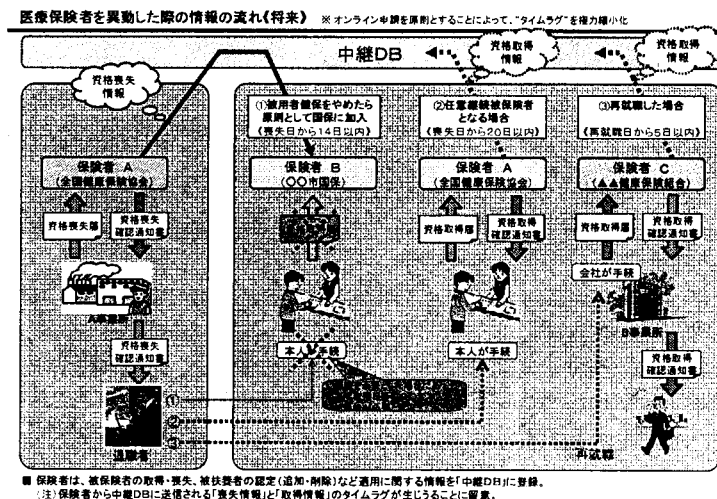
医療保険者を異動した際の情報の流れ（将来） ※オンライン申請を原則とすることによって、"タイムラグ"を極力縮小化

中継DB

資格取得情報

資格取得情報

資格喪失情報

①被用者保険をやめたら原則として国保に加入（喪失日から14日以内）

②任意継続被保険者となる場合（喪失日から20日以内）

③再就職した場合（再就職日から5日以内）

保険者 A（全国健康保険協会）

保険者 B（○○市国保）

保険者 A（全国健康保険協会）

保険者 C（△△健康保険組合）

資格喪失届

資格喪失確認通知書

資格取得届

資格取得確認通知書

資格取得届

資格取得確認通知書

資格取得届

資格取得確認通知書

A事業所

会社が手続

B事業所

資格喪失確認通知書

本人が手続

本人が手続

①

②

③

退職者

再就職

■ 保険者は、被保険者の取得・喪失、被扶養者の認定（追加・削除）など適用に関する情報を「中継DB」に登録。
（注）保険者から中継DBに送信される「喪失情報」と「取得情報」のタイムラグが生じうることに留意。